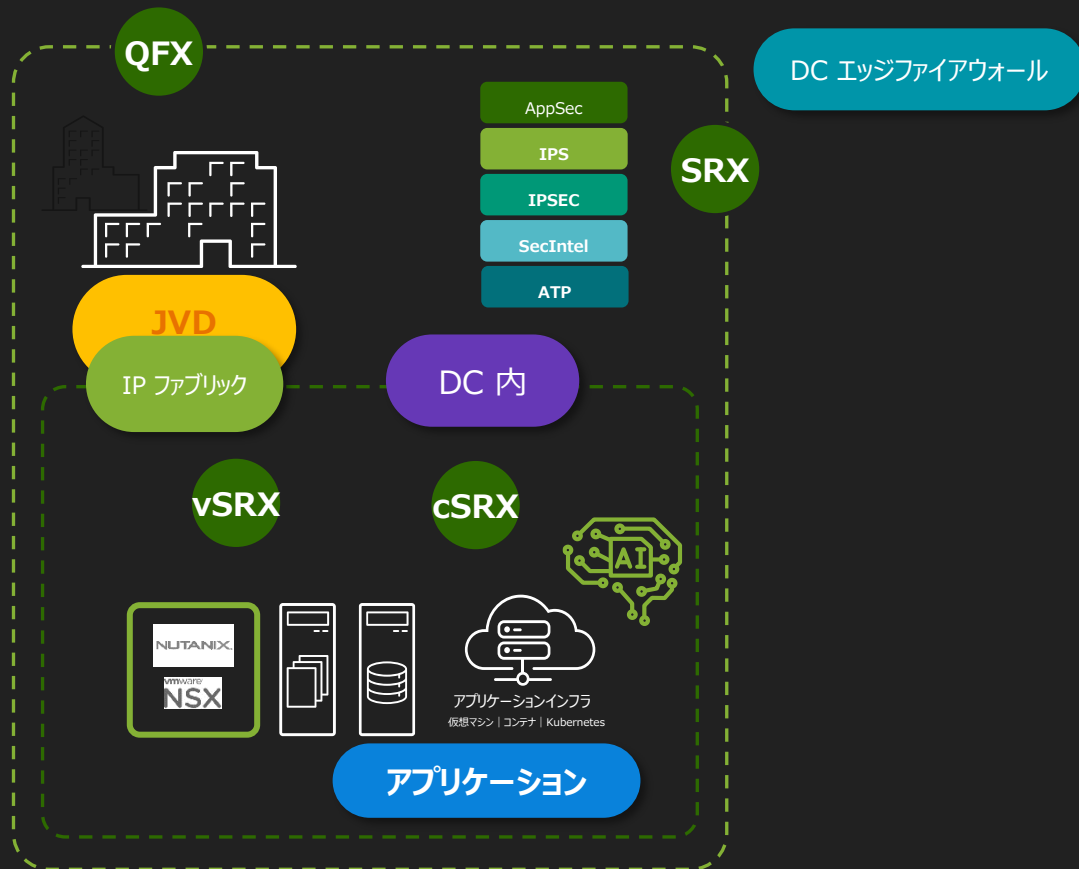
QFX

DC エッジファイアウォール

AppSec

IPS

IPSEC

SecIntel

ATP

SRX

JVD

IP ファブリック

DC 内

vSRX

cSRX

AI

NUTANIX.

vmware NSX

アプリケーションインフラ

仮想マシン | コンテナ | Kubernetes

アプリケーション